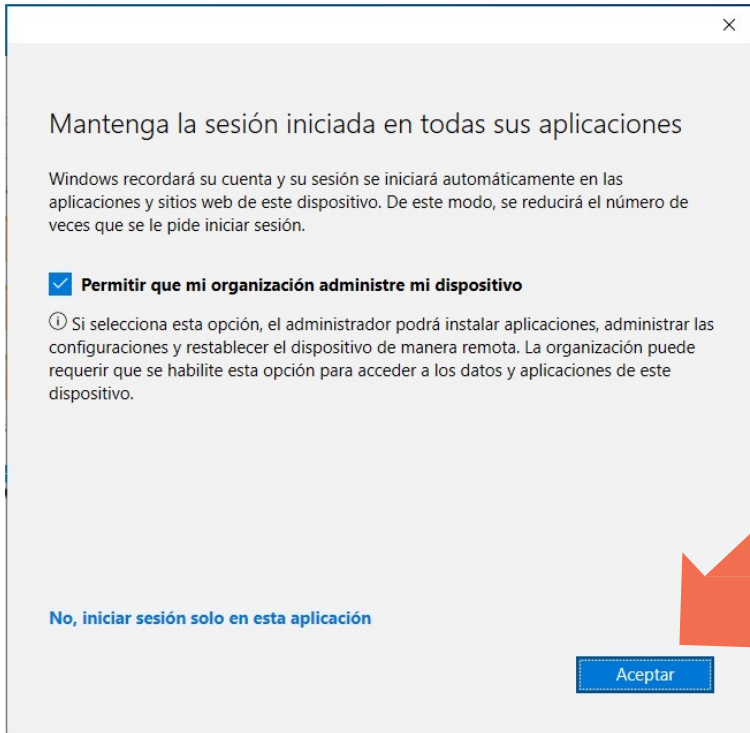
×

Mantenga la sesión iniciada en todas sus aplicaciones

Windows recordará su cuenta y su sesión se iniciará automáticamente en las aplicaciones y sitios web de este dispositivo. De este modo, se reducirá el número de veces que se le pide iniciar sesión.

Permitir que mi organización administre mi dispositivo

ⓘ Si selecciona esta opción, el administrador podrá instalar aplicaciones, administrar las configuraciones y restablecer el dispositivo de manera remota. La organización puede requerir que se habilite esta opción para acceder a los datos y aplicaciones de este dispositivo.

No, iniciar sesión solo en esta aplicación

Aceptar